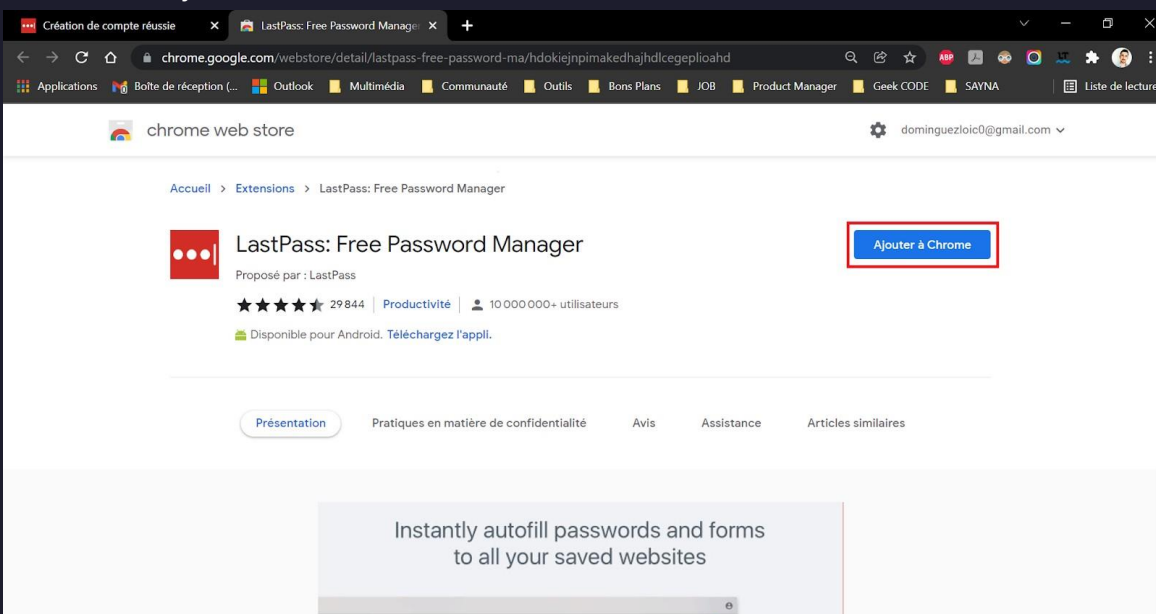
Création de compte réussie ×
LastPass: Free Password Manage ×
+

chrome.google.com/webstore/detail/lastpass-free-password-ma/hdokiejnpimakedhajhdlcegeplioahd

Applications
Boîte de réception (...
Outlook
Multimédia
Communauté
Outils
Bons Plans
JOB
Product Manager
Geek CODE
SAYNA
Liste de lecture

chrome web store
dominguezloic0@gmail.com

Accueil > Extensions > LastPass: Free Password Manager

LastPass: Free Password Manager
Proposé par : LastPass
29 844 Productivité 10 000 000+ utilisateurs
Disponible pour Android. Téléchargez l'appli.

Ajouter à Chrome

Présentation
Pratiques en matière de confidentialité
Avis
Assistance
Articles similaires

Instantly autofill passwords and forms to all your saved websites